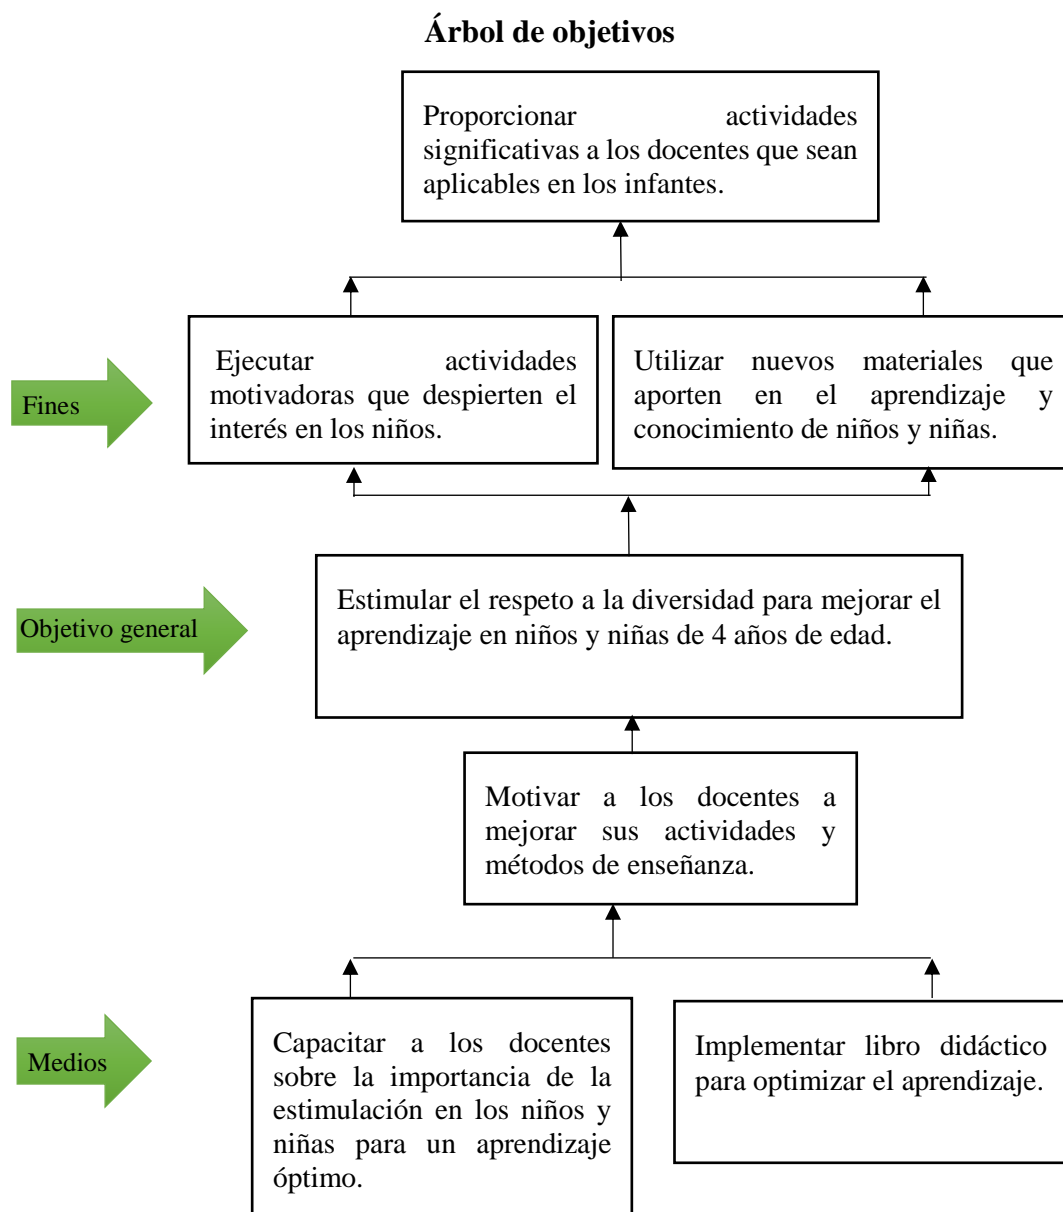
Árbol de objetivos

Proporcionar actividades significativas a los docentes que sean aplicables en los infantes.

Fines

Ejecutar actividades motivadoras que despierten el interés en los niños.

Utilizar nuevos materiales que aporten en el aprendizaje y conocimiento de niños y niñas.

Objetivo general

Estimular el respeto a la diversidad para mejorar el aprendizaje en niños y niñas de 4 años de edad.

Motivar a los docentes a mejorar sus actividades y métodos de enseñanza.

Medios

Capacitar a los docentes sobre la importancia de la estimulación en los niños y niñas para un aprendizaje óptimo.

Implementar libro didáctico para optimizar el aprendizaje.